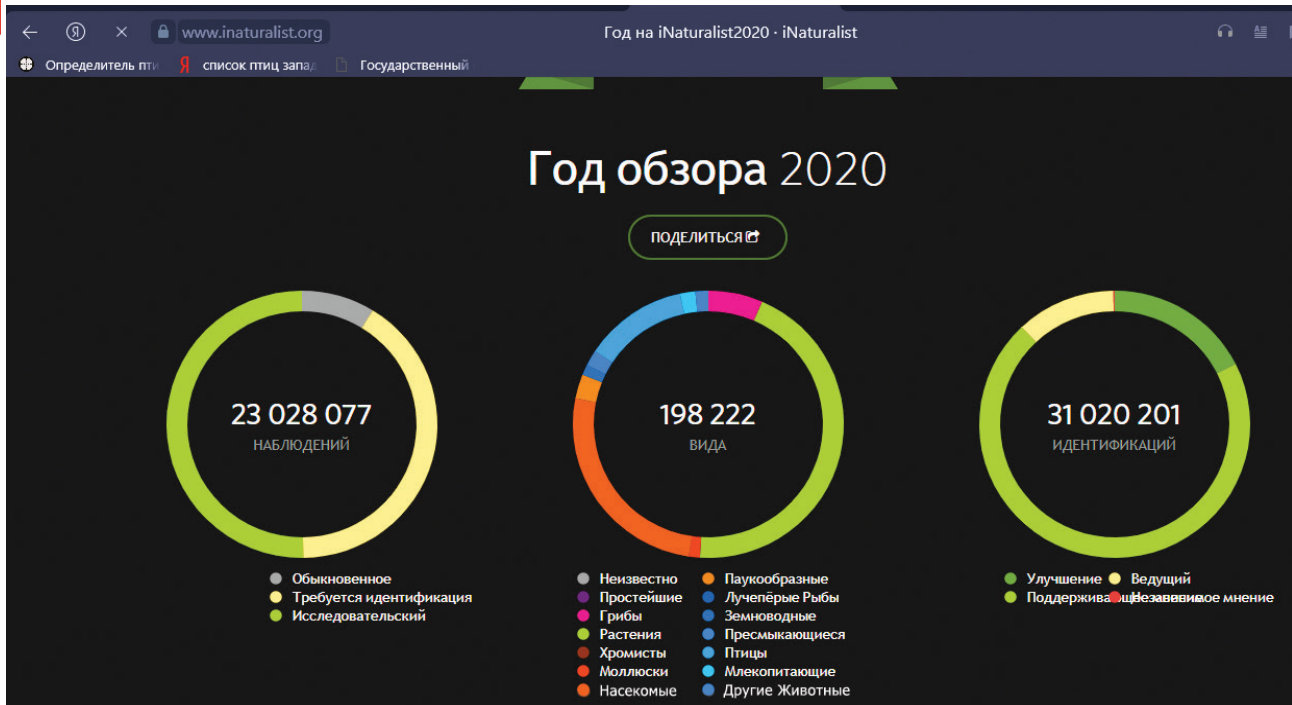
www.inaturalist.org

Год на iNaturalist2020 · iNaturalist

Определитель пти

список птиц запа

Государственный

Год обзора 2020

ПОДЕЛИТЬСЯ

23 028 077
НАБЛЮДЕНИЙ

198 222
ВИДА

31 020 201
ИДЕНТИФИКАЦИЙ

Обыкновенное
Требуется идентификация
Исследовательский

Неизвестно
Простейшие
Грибы
Растения
Хромисты
Моллюски
Насекомые

Паукообразные
Лучепёрые Рыбы
Земноводные
Пресмыкающиеся
Птицы
Млекопитающие
Другие Животные

Улучшение
Поддерживающее
Ведущий
Независимое мнение